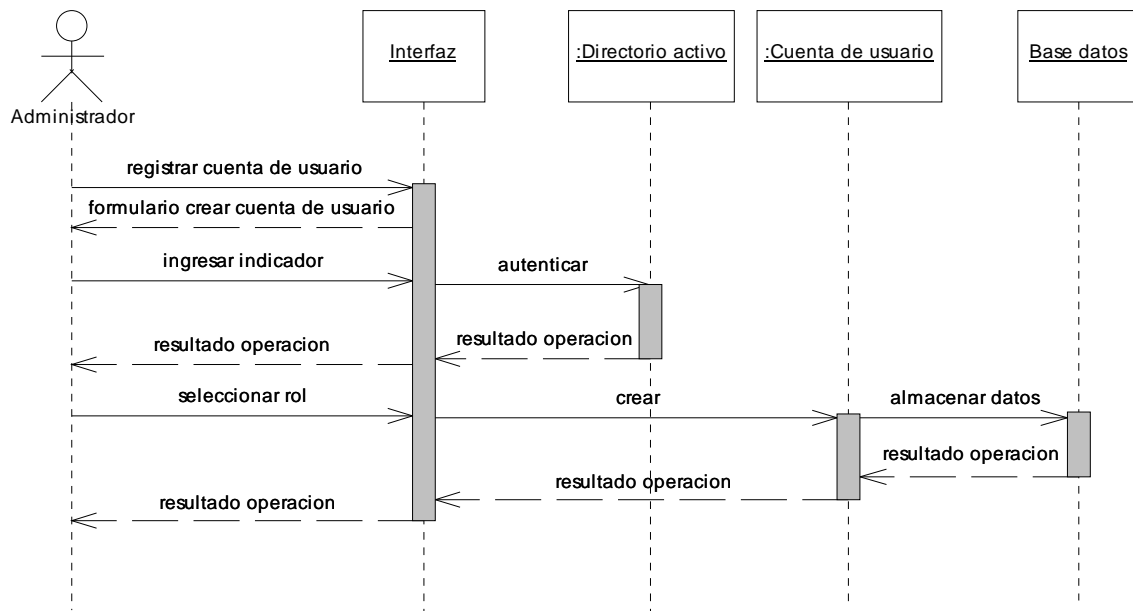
Administrador

Interfaz

:Directorio activo

:Cuenta de usuario

Base datos

registrar cuenta de usuario

formulario crear cuenta de usuario

ingresar indicador

autenticar

resultado operacion

resultado operacion

seleccionar rol

crear

almacenar datos

resultado operacion

resultado operacion

resultado operacion